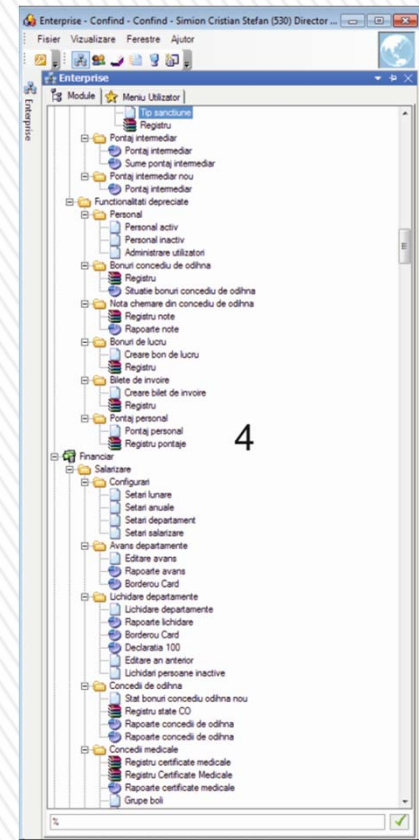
Enterprise - Confind - Confind - Simion Cristian Stefan (530) Director ...

Fisier Vizualizare Ferestre Ajutor

Enterprise

Enterprise

Module | Meniu Utilizator

Tip sanctiune
Registru
Pontaj intermediar
Pontaj intermediar
Sume pontaj intermediar
Pontaj intermediar nou
Pontaj intermediar
Functionalitati depreciate
Personal
Personal activ
Personal inactiv
Administrare utilizatori
Bonuri concediu de odihna
Registru
Situatie bonuri concediu de odihna
Nota chemare din concediu de odihna
Registru note
Rapoarte note
Bonuri de lucru
Creare bon de lucru
Registru
Bilete de invoire
Creare bilet de invoire
Registru
Pontaj personal
Pontaj personal
Registru pontaje

4

Financiar
Salarizare
Configurari
Setari lunare
Setari anuale
Setari departament
Setari salarizare
Avans departamente
Editare avans
Rapoarte avans
Borderou Card
Lichidare departamente
Lichidare departamente
Rapoarte lichidare
Borderou Card
Declaratia 100
Editare an anterior
Lichidari persoane inactive
Concedii de odihna
Stat bonuri concediu odihna nou
Registru state CO
Rapoarte concedii de odihna
Rapoarte concedii de odihna
Concedii medicale
Registru certificate medicale
Registru Certificate Medicale
Rapoarte certificate medicale
Grupe boli

%